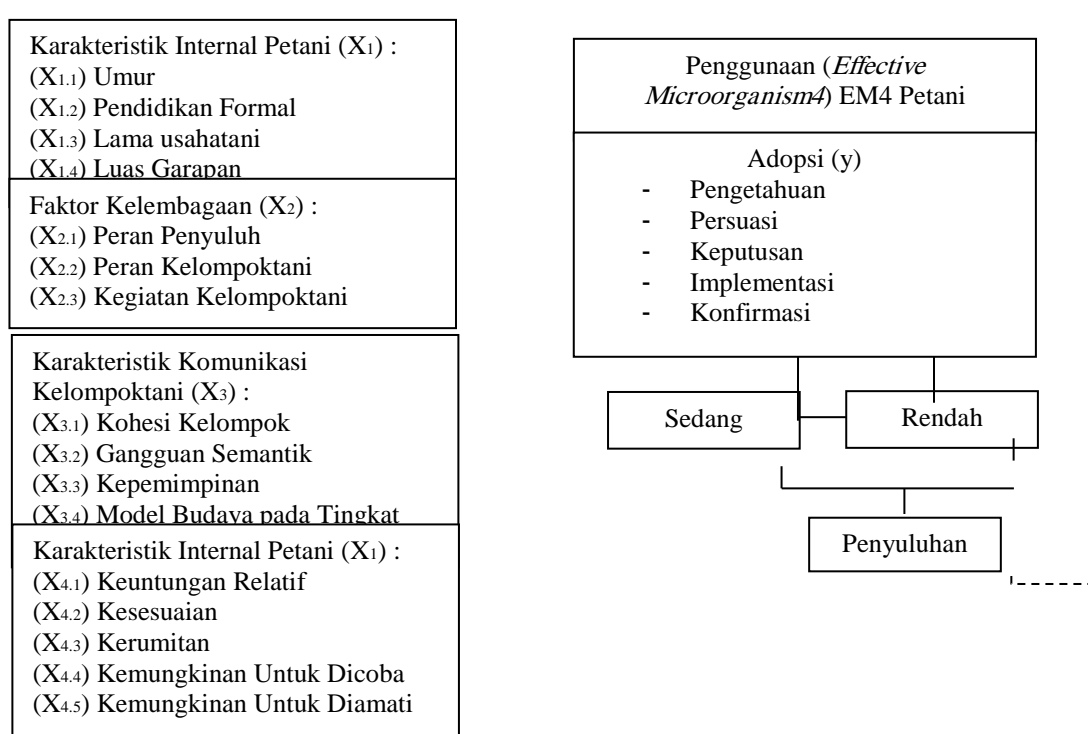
Karakteristik Internal Petani ($X_1$) :
($X_{1.1}$) Umur
($X_{1.2}$) Pendidikan Formal
($X_{1.3}$) Lama usahatani
($X_{1.4}$) Luas Garapan

Faktor Kelembagaan ($X_2$) :
($X_{2.1}$) Peran Penyuluh
($X_{2.2}$) Peran Kelompoktani
($X_{2.3}$) Kegiatan Kelompoktani

Karakteristik Komunikasi Kelompoktani ($X_3$) :
($X_{3.1}$) Kohesi Kelompok
($X_{3.2}$) Gangguan Semantik
($X_{3.3}$) Kepemimpinan
($X_{3.4}$) Model Budaya pada Tingkat

Karakteristik Internal Petani ($X_1$) :
($X_{4.1}$) Keuntungan Relatif
($X_{4.2}$) Kesesuaian
($X_{4.3}$) Kerumitan
($X_{4.4}$) Kemungkinan Untuk Dicoba
($X_{4.5}$) Kemungkinan Untuk Diamati

Penggunaan (*Effective Microorganism4*) EM4 Petani

Adopsi (y)
- Pengetahuan
- Persuasi
- Keputusan
- Implementasi
- Konfirmasi

Sedang

Rendah

Penyuluhan